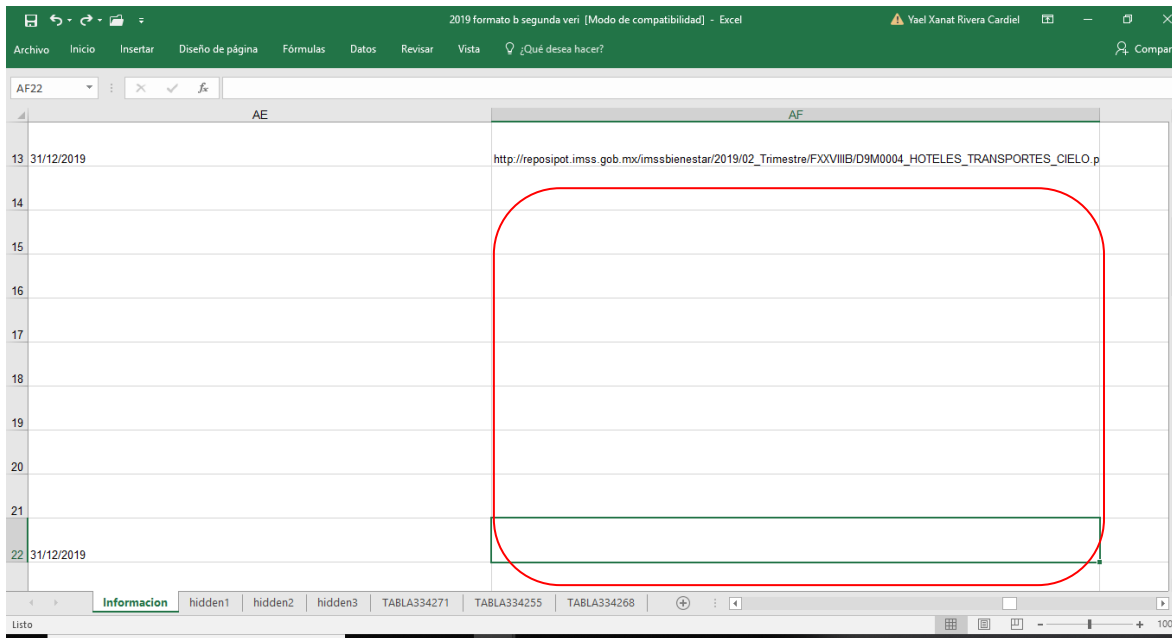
2019 formato b segunda veri [Modo de compatibilidad] - Excel
Yael Xanat Rivera Cardiel

Archivo Inicio Insertar Diseño de página Fórmulas Datos Revisar Vista ¿Qué desea hacer? Compar

AF22 $f_x$

| | AE | AF |
|---|---|---|
| 13 | 31/12/2019 | http://reposipot.imss.gob.mx/imssbienestar/2019/02_Trimestre/FXXVIIIB/D9M0004_HOTELES_TRANSPORTES_CIELO.p |
| 14 | | |
| 15 | | |
| 16 | | |
| 17 | | |
| 18 | | |
| 19 | | |
| 20 | | |
| 21 | | |
| 22 | 31/12/2019 | |

Informacion hidden1 hidden2 hidden3 TABLA334271 TABLA334255 TABLA334268

Listo 100